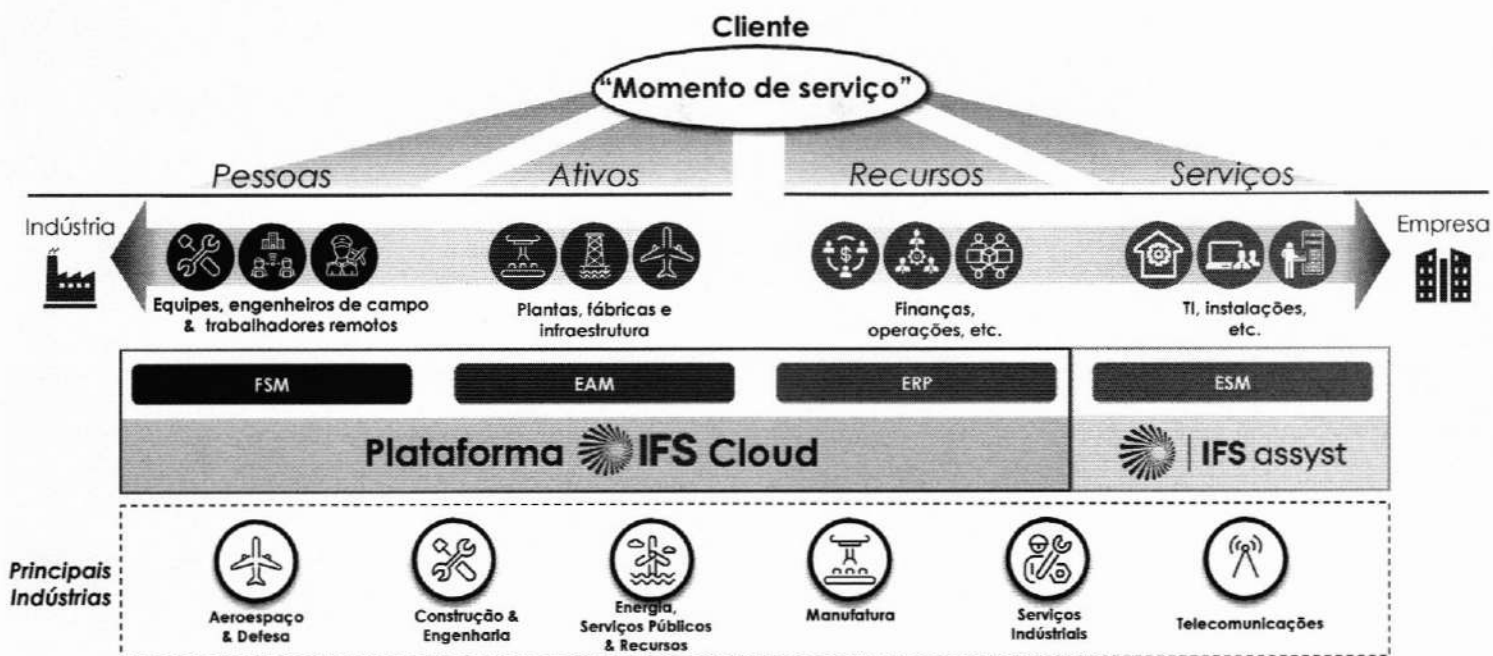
Cliente

"Momento de serviço"

Pessoas

Ativos

Recursos

Serviços

Indústria

Empresa

Equipes, engenheiros de campo & trabalhadores remotos

Plantas, fábricas e infraestrutura

Finanças, operações, etc.

TI, instalações, etc.

FSM

EAM

ERP

ESM

Plataforma IFS Cloud

IFS assyst

Principais Indústrias

Aeroespaço & Defesa

Construção & Engenharia

Energia, Serviços Públicos & Recursos

Manufatura

Serviços Indústriais

Telecomunicações